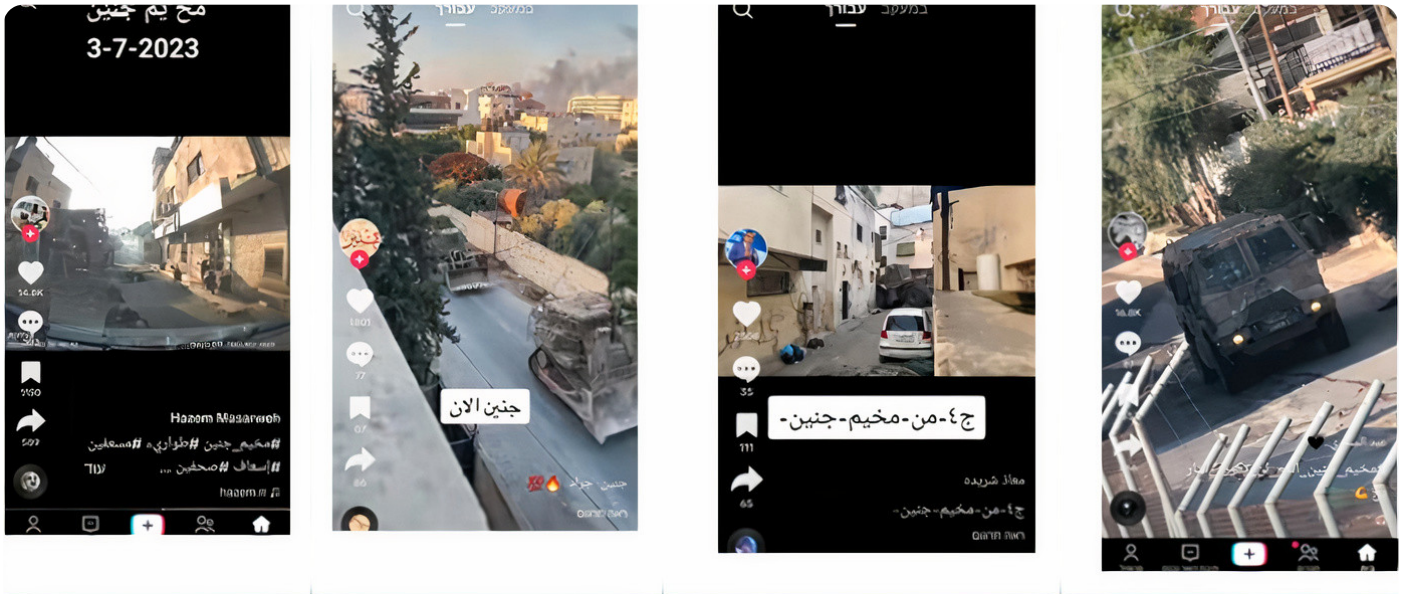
مخ يم جنين
3-7-2023

16.6K
Hazem Masarweh
#مخيم_جنين #طوارئ #مسعفين
#إسعاف #صحفيين
עוד
hazem

עבורך במעקב
1801
77
جنين الان
جنين جراد 🔥💯
86

עבורך במעקב
ج٤-من-مخيم-جنين-
111
35
65
معاذ شريده
ج٤-من-مخيم-جنين-

עבורך במעקב
16.6K